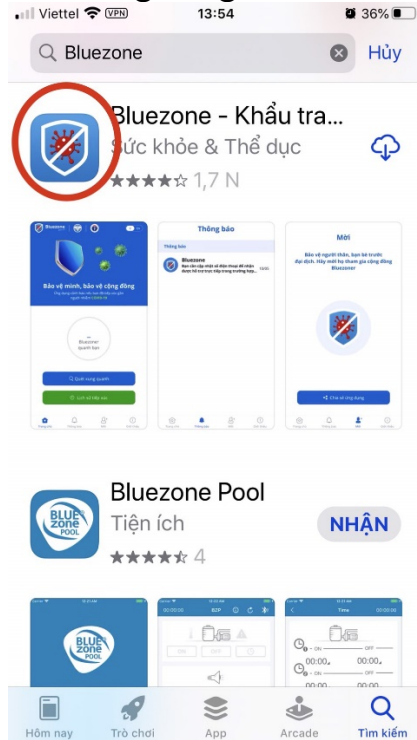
Viettel VPN 13:54 36%

Bluezone Hủy

Bluezone - Khẩu tra...
Sức khỏe & Thể dục
1,7 N

Bluezone
Bảo vệ mình, bảo vệ cộng đồng
Bluezoner quanh bạn

Thông báo
Thông báo
Bluezone

Mời
Bảo vệ người thân, bạn bè trước dịch bệnh. Hãy mời họ tham gia cộng đồng Bluezoner

Bluezone Pool
Tiện ích
NHẬN
4

BLUE zone POOL

Hôm nay Trò chơi App Arcade Tìm kiếm